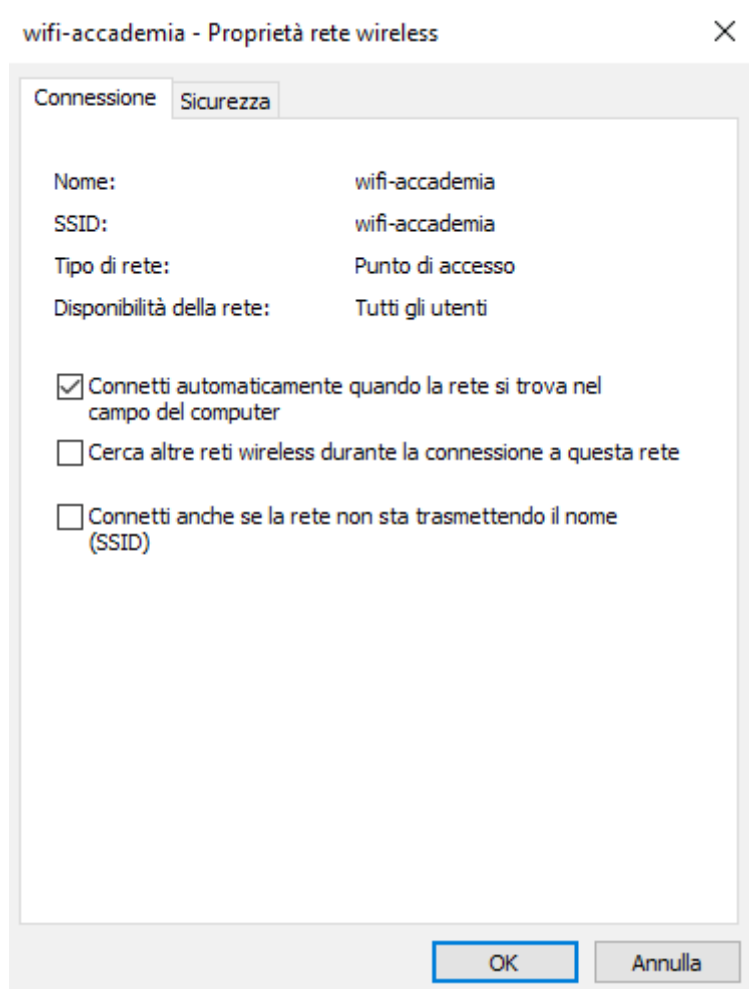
wifi-accademia - Proprietà rete wireless

×

Connessione Sicurezza

| | |
|---|---|
| Nome: | wifi-accademia |
| SSID: | wifi-accademia |
| Tipo di rete: | Punto di accesso |
| Disponibilità della rete: | Tutti gli utenti |

☑ Connetti automaticamente quando la rete si trova nel campo del computer

☐ Cerca altre reti wireless durante la connessione a questa rete

☐ Connetti anche se la rete non sta trasmettendo il nome (SSID)

OK Annulla